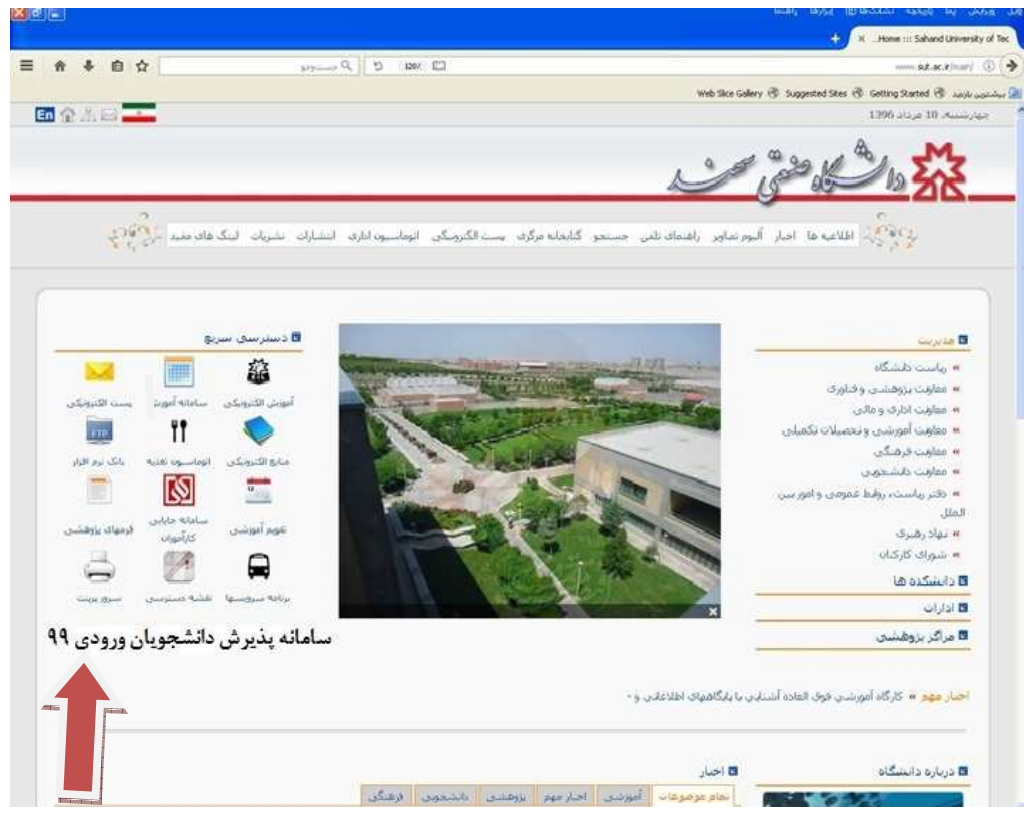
فایل ویرایش نما پایگاه نشانک‌ها ابزارها راهنما

Home ::: Sahand University of Tec... ×

www.sut.ac.ir/main/

120%

جستجو

پیشنهاد بازدید Getting Started Suggested Sites Web Slice Gallery

En

چهارشنبه، 18 مرداد 1396

دانشگاه صنعتی سهند

اطلاعیه ها اخبار آلبوم تصاویر راهنمای تلفن جستجو کتابخانه مرکزی پست الکترونیکی اتوماسیون اداری انتشارات نشریات لینک های مفید

دسترسی سریع

آموزش الکترونیکی سامانه آموزش پست الکترونیکی

منابع الکترونیکی اتوماسیون تغذیه بانک نرم افزار

FTP

تقویم آموزشی سامانه جابابی کارآموزان فرمهای پژوهشی

برنامه سرویسها نقشه دسترسی سرور پرینت

مدیریت

ریاست دانشگاه

معاونت پژوهشی و فناوری

معاونت اداری و مالی

معاونت آموزشی و تحصیلات تکمیلی

معاونت فرهنگی

معاونت دانشجویی

دفتر ریاست، روابط عمومی و امور بین الملل

نهاد رهبری

شورای کارکنان

دانشکده ها

ادارات

مراکز پژوهشی

سامانه پذیرش دانشجویان ورودی ۹۹

اخبار مهم » کارگاه آموزشی فوق العاده آشنایی با پایگاههای اطلاعاتی و ...

درباره دانشگاه

اخبار

تمام موضوعات آموزشی اخبار مهم پژوهشی دانشجویی فرهنگی